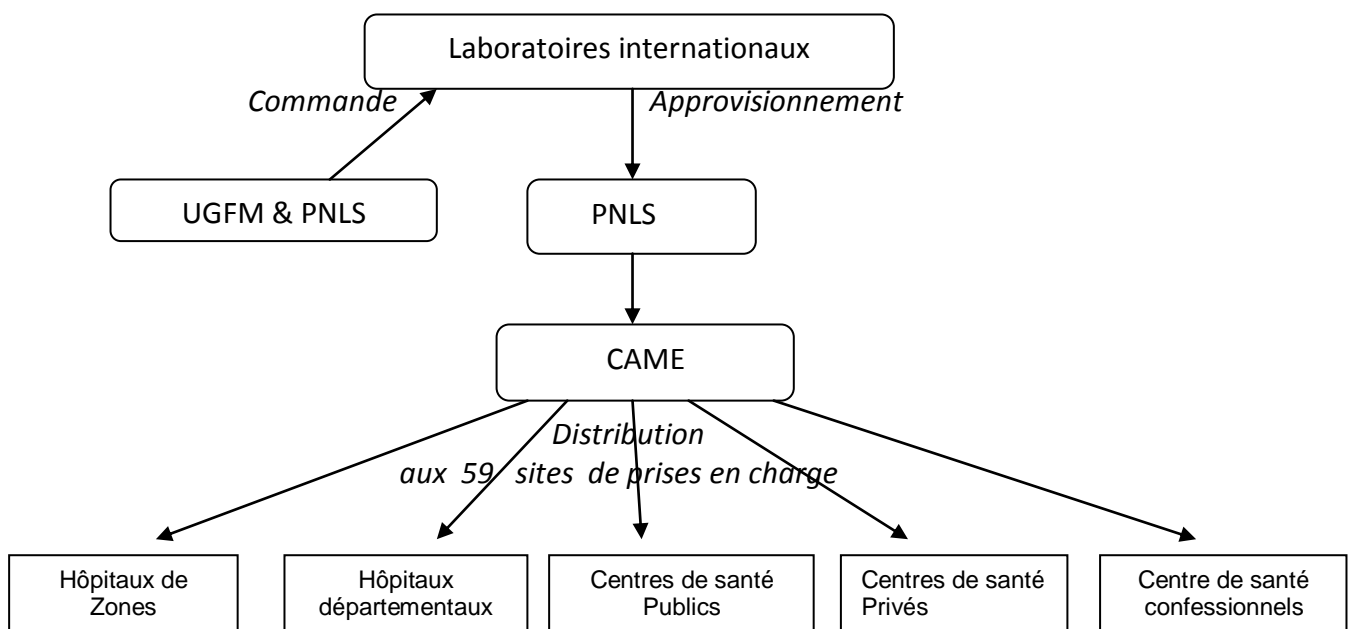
Laboratoires internationaux

Commande

Approvisionnement

UGFM & PNLS

PNLS

CAME

Distribution
aux 59 sites de prises en charge

Hôpitaux de Zones

Hôpitaux départementaux

Centres de santé Publics

Centres de santé Privés

Centre de santé confessionnels